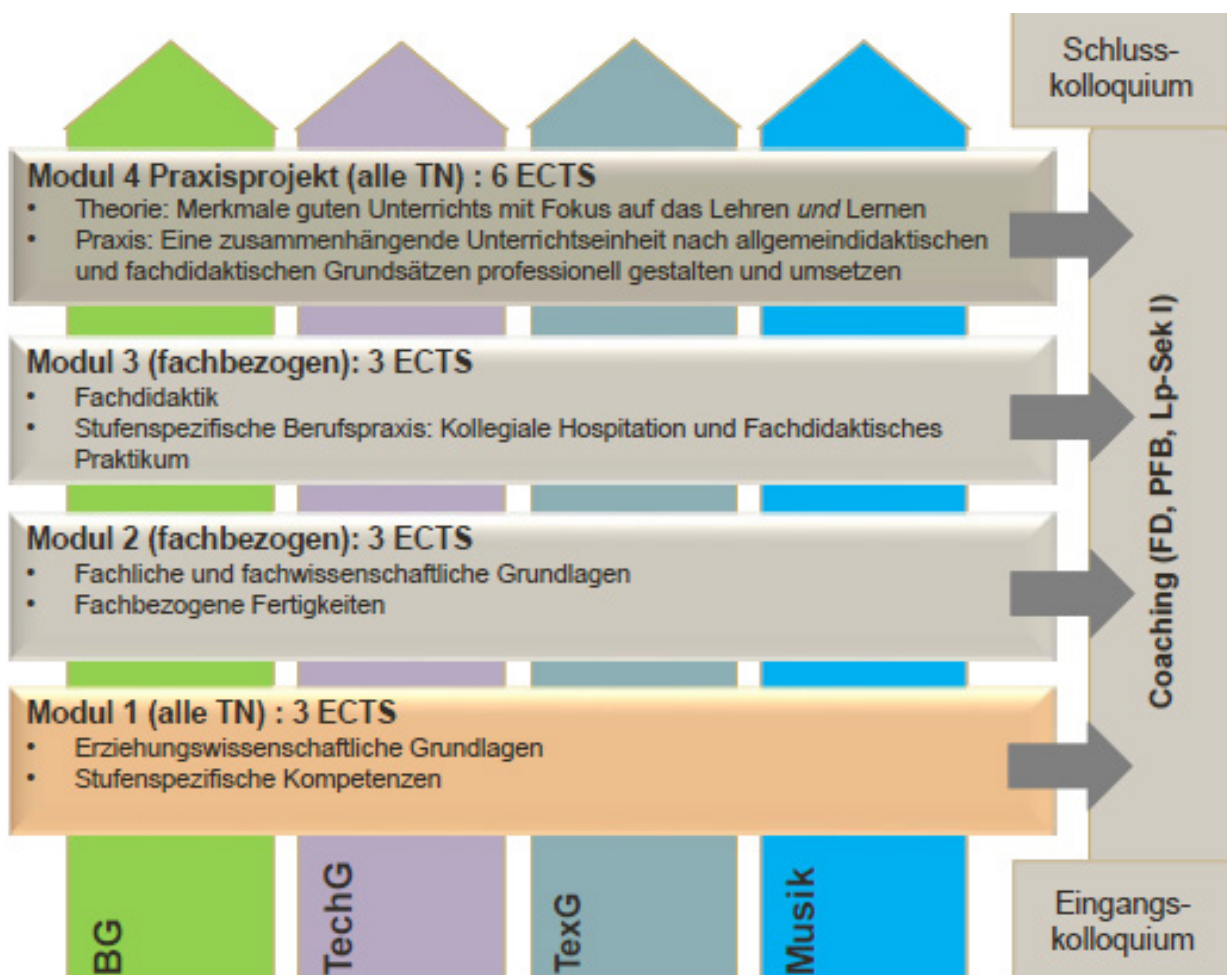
Schlusskolloquium

Modul 4 Praxisprojekt (alle TN) : 6 ECTS
- Theorie: Merkmale guten Unterrichts mit Fokus auf das Lehren *und* Lernen
- Praxis: Eine zusammenhängende Unterrichtseinheit nach allgemeindidaktischen und fachdidaktischen Grundsätzen professionell gestalten und umsetzen

Modul 3 (fachbezogen): 3 ECTS
- Fachdidaktik
- Stufenspezifische Berufspraxis: Kollegiale Hospitation und Fachdidaktisches Praktikum

Modul 2 (fachbezogen): 3 ECTS
- Fachliche und fachwissenschaftliche Grundlagen
- Fachbezogene Fertigkeiten

Modul 1 (alle TN) : 3 ECTS
- Erziehungswissenschaftliche Grundlagen
- Stufenspezifische Kompetenzen

Coaching (FD, PFB, Lp-Sek I)

BG

TechG

TexG

Musik

Eingangskolloquium